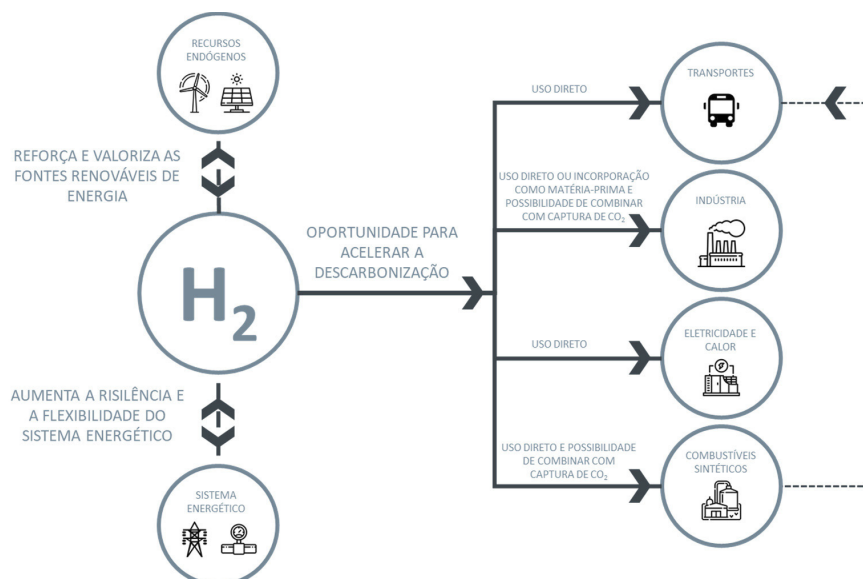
RECURSOS ENDÓGENOS

REFORÇA E VALORIZA AS FONTES RENOVÁVEIS DE ENERGIA

$H_2$

AUMENTA A RISILÊNCIA E A FLEXIBILIDADE DO SISTEMA ENERGÉTICO

SISTEMA ENERGÉTICO

OPORTUNIDADE PARA ACELERAR A DESCARBONIZAÇÃO

USO DIRETO

TRANSPORTES

USO DIRETO OU INCORPORAÇÃO COMO MATÉRIA-PRIMA E POSSIBILIDADE DE COMBINAR COM CAPTURA DE $CO_2$

INDÚSTRIA

USO DIRETO

ELETRICIDADE E CALOR

USO DIRETO E POSSIBILIDADE DE COMBINAR COM CAPTURA DE $CO_2$

COMBUSTÍVEIS SINTÉTICOS